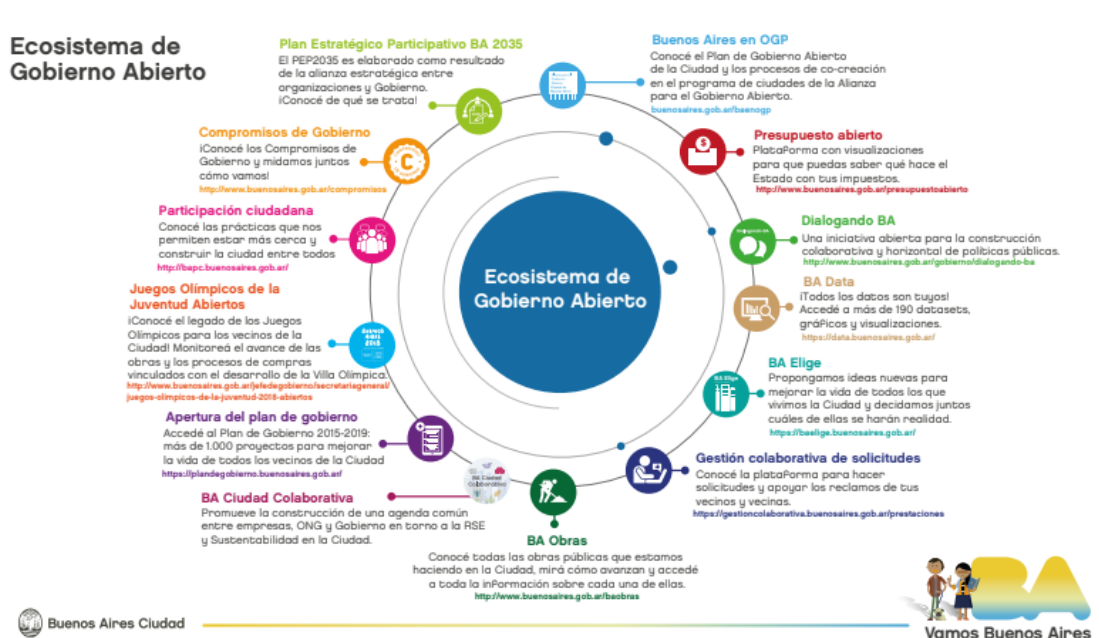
Ecosistema de Gobierno Abierto

Plan Estratégico Participativo BA 2035
El PEP2035 es elaborado como resultado de la alianza estratégica entre organizaciones y Gobierno. ¡Conocé de qué se trata!

Buenos Aires en OGP
Conocé el Plan de Gobierno Abierto de la Ciudad y los procesos de co-creación en el programa de ciudades de la Alianza para el Gobierno Abierto.
buenosaires.gob.ar/baenogp

Compromisos de Gobierno
¡Conocé los Compromisos de Gobierno y midamos juntos cómo vamos!
http://www.buenosaires.gob.ar/compromisos

Presupuesto abierto
Plataforma con visualizaciones para que puedas saber qué hace el Estado con tus impuestos.
http://www.buenosaires.gob.ar/presupuestoabierto

Participación ciudadana
Conocé las prácticas que nos permiten estar más cerca y construir la ciudad entre todos
http://bapc.buenosaires.gob.ar/

Dialogando BA
Una iniciativa abierta para la construcción colaborativa y horizontal de políticas públicas.
http://www.buenosaires.gob.ar/gobierno/dialogando-ba

Ecosistema de Gobierno Abierto

Juegos Olímpicos de la Juventud Abiertos
¡Conocé el legado de los Juegos Olímpicos para los vecinos de la Ciudad! Monitoreá el avance de las obras y los procesos de compras vinculados con el desarrollo de la Villa Olímpica.
http://www.buenosaires.gob.ar/jefedegobierno/secretariageneral/juegos-olimpicos-de-la-juventud-2018-abiertos

BA Data
¡Todos los datos son tuyos! Accedé a más de 190 datasets, gráficos y visualizaciones.
https://data.buenosaires.gob.ar/

BA Elige
Propongamos ideas nuevas para mejorar la vida de todos los que vivimos la Ciudad y decidamos juntos cuáles de ellas se harán realidad.
https://baelige.buenosaires.gob.ar/

Apertura del plan de gobierno
Accedé al Plan de Gobierno 2015-2019: más de 1.000 proyectos para mejorar la vida de todos los vecinos de la Ciudad
https://plandegobierno.buenosaires.gob.ar/

Gestión colaborativa de solicitudes
Conocé la plataforma para hacer solicitudes y apoyar los reclamos de tus vecinos y vecinas.
https://gestioncolaborativa.buenosaires.gob.ar/prestaciones

BA Ciudad Colaborativa
Promueve la construcción de una agenda común entre empresas, ONG y Gobierno en torno a la RSE y Sustentabilidad en la Ciudad.

BA Obras
Conocé todas las obras públicas que estamos haciendo en la Ciudad, mirá cómo avanzan y accedé a toda la información sobre cada una de ellas.
http://www.buenosaires.gob.ar/baobras

Buenos Aires Ciudad

BA
Vamos Buenos Aires